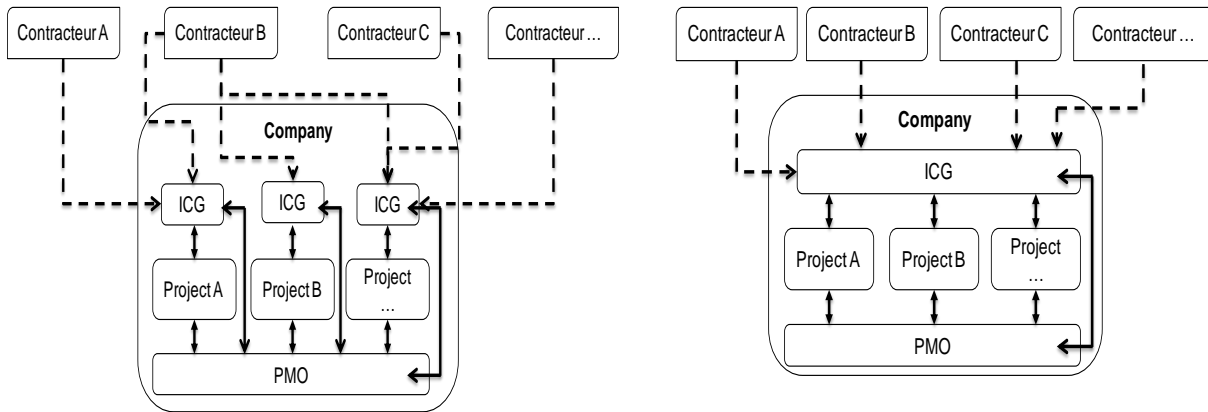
Contracteur A

Contracteur B

Contracteur C

Contracteur ...

Company

ICG

ICG

ICG

Project A

Project B

Project ...

PMO

Contracteur A

Contracteur B

Contracteur C

Contracteur ...

Company

ICG

Project A

Project B

Project ...

PMO